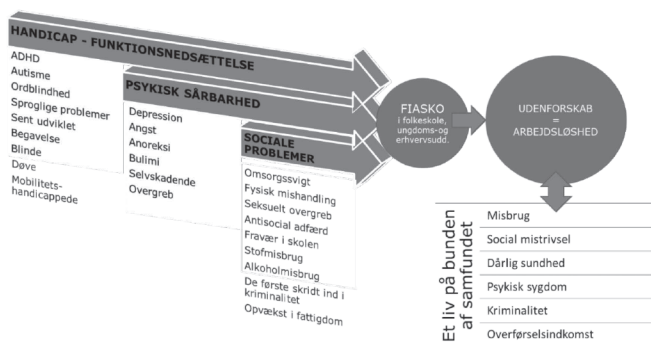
HANDICAP - FUNKTIONSNEDSÆTTELSE

ADHD
Autisme
Ordblindhed
Sproglige problemer
Sent udviklet
Begavelse
Blinde
Døve
Mobilitetshandicappede

PSYKISK SÅRBARHED

Depression
Angst
Anoreksi
Bulimi
Selvskadende
Overgreb

SOCIALE PROBLEMER

Omsorgssvigt
Fysisk mishandling
Seksuelt overgreb
Antisocial adfærd
Fravær i skolen
Stofmisbrug
Alkoholmisbrug
De første skridt ind i kriminalitet
Opvækst i fattigdom

FIASKO
i folkeskole, ungdoms-og erhvervsudd.

UDENFORSKAB
=
ARBEJDSLØSHED

Et liv på bunden af samfundet

Misbrug
Social mistrivsel
Dårlig sundhed
Psykisk sygdom
Kriminalitet
Overførselsindkomst